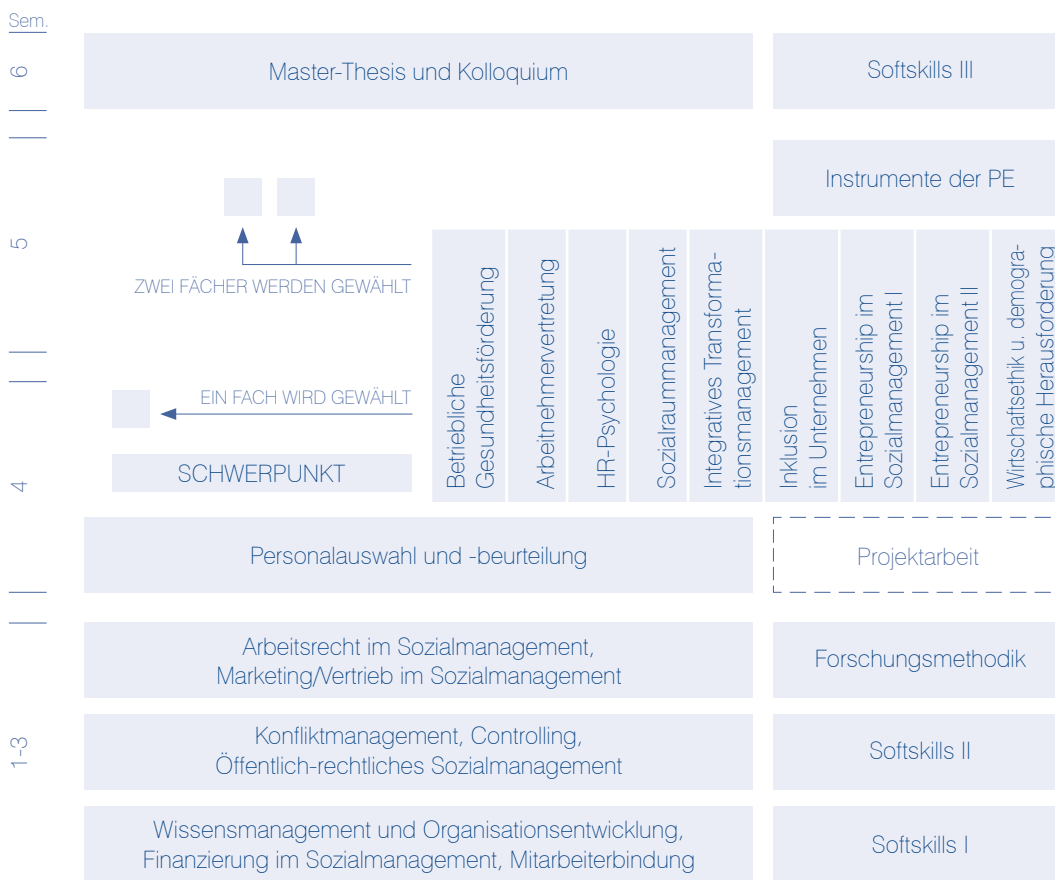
Sem.

6

Master-Thesis und Kolloquium

Softskills III

Instrumente der PE

5

ZWEI FÄCHER WERDEN GEWÄHLT

EIN FACH WIRD GEWÄHLT

SCHWERPUNKT

Betriebliche Gesundheitsförderung

Arbeitnehmervertretung

HR-Psychologie

Sozialraummanagement

Integratives Transformationsmanagement

Inklusion im Unternehmen

Entrepreneurship im Sozialmanagement I

Entrepreneurship im Sozialmanagement II

Wirtschaftsethik u. demographische Herausforderung

4

Personalauswahl und -beurteilung

Projektarbeit

1-3

Arbeitsrecht im Sozialmanagement, Marketing/Vertrieb im Sozialmanagement

Forschungsmethodik

Konfliktmanagement, Controlling, Öffentlich-rechtliches Sozialmanagement

Softskills II

Wissensmanagement und Organisationsentwicklung, Finanzierung im Sozialmanagement, Mitarbeiterbindung

Softskills I